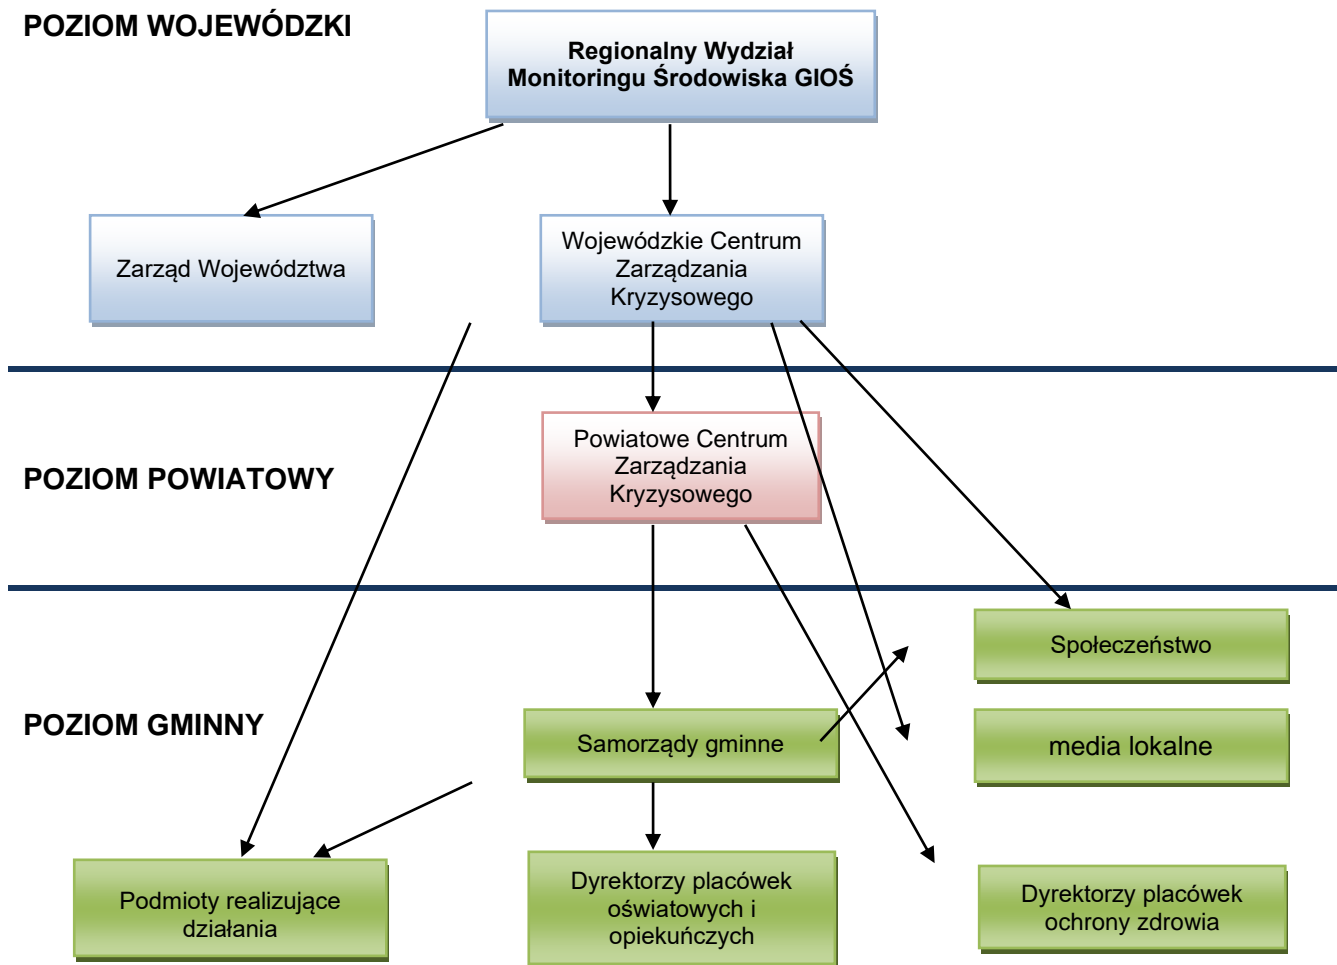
POZIOM WOJEWÓDZKI

Regionalny Wydział Monitoringu Środowiska GIOŚ

Zarząd Województwa

Wojewódzkie Centrum Zarządzania Kryzysowego

POZIOM POWIATOWY

Powiatowe Centrum Zarządzania Kryzysowego

POZIOM GMINNY

Społeczeństwo

Samorządy gminne

media lokalne

Podmioty realizujące działania

Dyrektorzy placówek oświatowych i opiekuńczych

Dyrektorzy placówek ochrony zdrowia